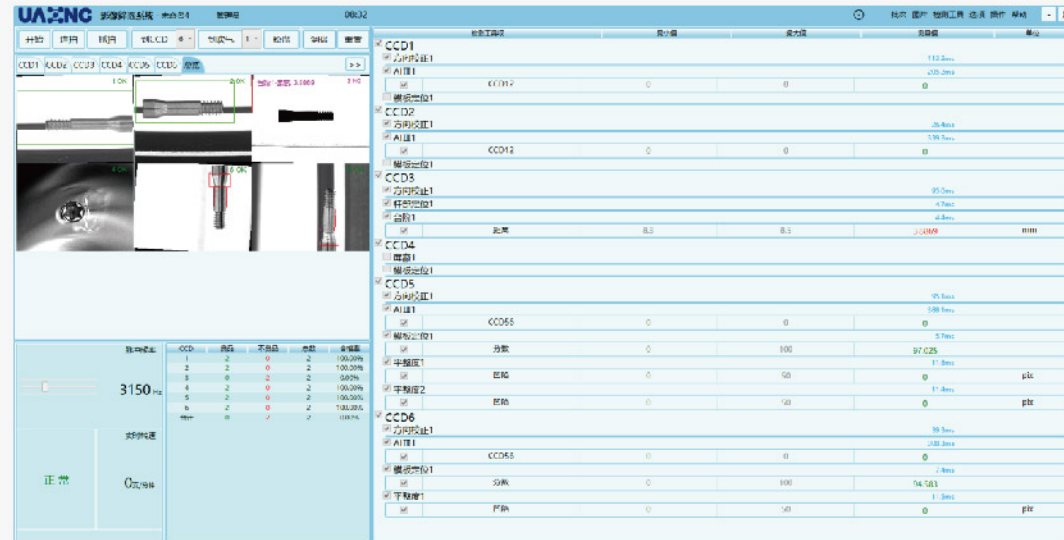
UANC 视觉检测系统 未命名4 管理员 08:32

技术 账户 检测工具 选项 操作 帮助

开始 停用 切换 切换CCD 6 切换Cam 1 检测 学习 重置

CCD1 CCD2 CCD3 CCD4 CCD5 CCD6 总览 >>

1 OK
2 OK
3 NG
4 OK
5 OK

| 检测工具项 | 最小值 | 最大值 | 测量值 | 单位 |
|---|---|---|---|---|
| CCD1 | | | | |
| 方向校正1 | | | 113.3ms | |
| AI检1 | | | 205.3ms | |
| CCD12 | 0 | 0 | 0 | |
| 模板定位1 | | | | |
| CCD2 | | | | |
| 方向校正1 | | | 28.4ms | |
| AI检1 | | | 339.3ms | |
| CCD12 | 0 | 0 | 0 | |
| 模板定位1 | | | | |
| CCD3 | | | | |
| 方向校正1 | | | 83.0ms | |
| 杆部定位1 | | | 4.7ms | |
| 台阶1 | | | 4.4ms | |
| 距离 | 8.3 | 8.5 | 3.0049 | mm |
| CCD4 | | | | |
| 屏幕1 | | | | |
| 模板定位1 | | | | |
| CCD5 | | | | |
| 方向校正1 | | | 95.1ms | |
| AI检1 | | | 588.1ms | |
| CCD55 | 0 | 0 | 0 | |
| 模板定位1 | | | 5.7ms | |
| 分数 | 0 | 100 | 97.025 | |
| 平整度1 | | | 17.8ms | |
| 距离 | 0 | 50 | 0 | pix |
| 平整度2 | | | 17.4ms | |
| 距离 | 0 | 50 | 0 | pix |
| CCD6 | | | | |
| 方向校正1 | | | 39.1ms | |
| AI检1 | | | 308.3ms | |
| CCD58 | 0 | 0 | 0 | |
| 模板定位1 | | | 2.4ms | |
| 分数 | 0 | 100 | 94.583 | |
| 平整度1 | | | 11.3ms | |
| 距离 | 0 | 50 | 0 | pix |

拍照速度

3150 Hz

实时速度

正常

0次/每秒

| CCD | 良品 | 不良品 | 总数 | 合格率 |
|---|---|---|---|---|
| 1 | 2 | 0 | 2 | 100.00% |
| 2 | 2 | 0 | 2 | 100.00% |
| 3 | 0 | 2 | 2 | 0.00% |
| 4 | 2 | 0 | 2 | 100.00% |
| 5 | 2 | 0 | 2 | 100.00% |
| 6 | 2 | 0 | 2 | 100.00% |
| 统计 | 0 | 2 | 2 | 0.00% |